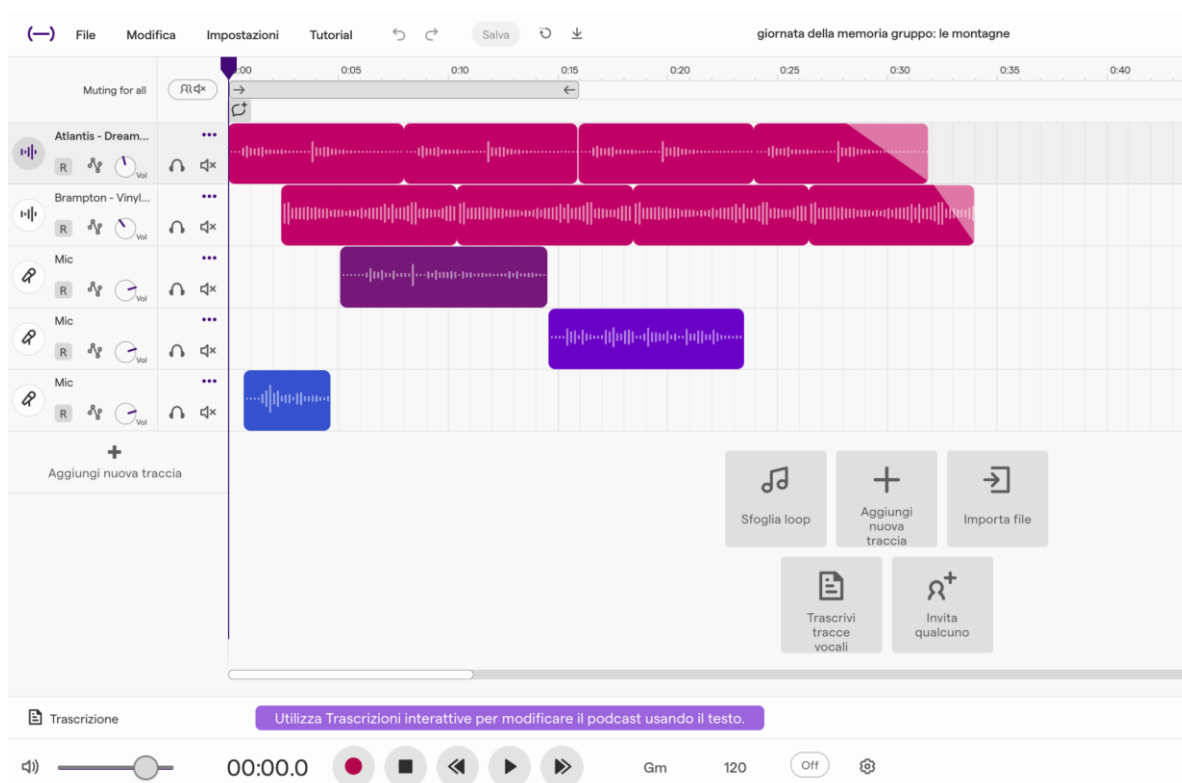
File Modifica Impostazioni Tutorial Salva

giornata della memoria gruppo: le montagne

Muting for all

0:00 0:05 0:10 0:15 0:20 0:25 0:30 0:35 0:40

Atlantis - Dream...
R Vol

Brampton - Vinyl...
R Vol

Mic
R Vol

Mic
R Vol

Mic
R Vol

+
Aggiungi nuova traccia

Sfoglia loop

Aggiungi nuova traccia

Importa file

Trascrivi tracce vocali

Invita qualcuno

Trascrizione

Utilizza Trascrizioni interattive per modificare il podcast usando il testo.

00:00.0

Gm 120 Off